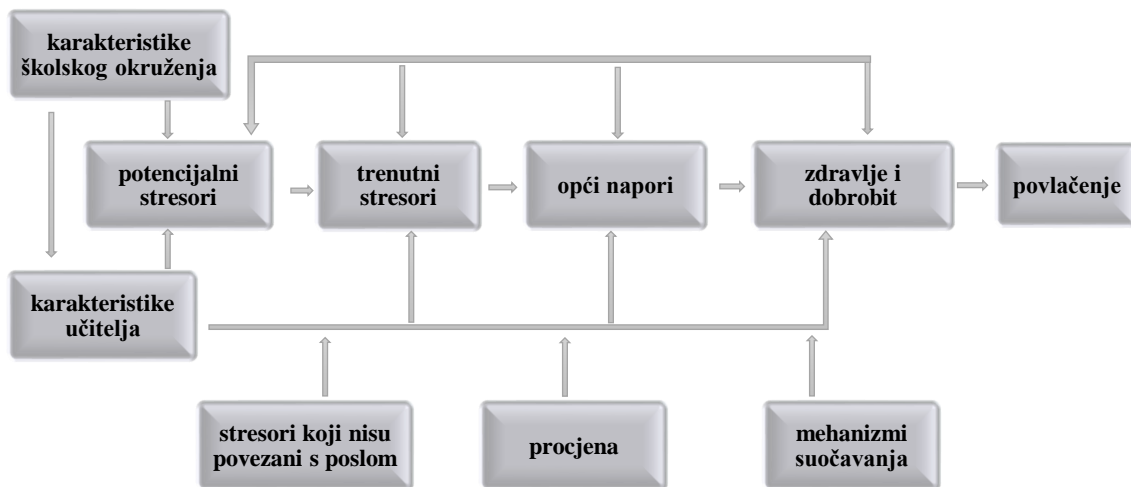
karakteristike školskog okruženja

potencijalni stresori

trenutni stresori

opći napori

zdravlje i dobrobit

povlačenje

karakteristike učitelja

stresori koji nisu povezani s poslom

procjena

mehanizmi suočavanja